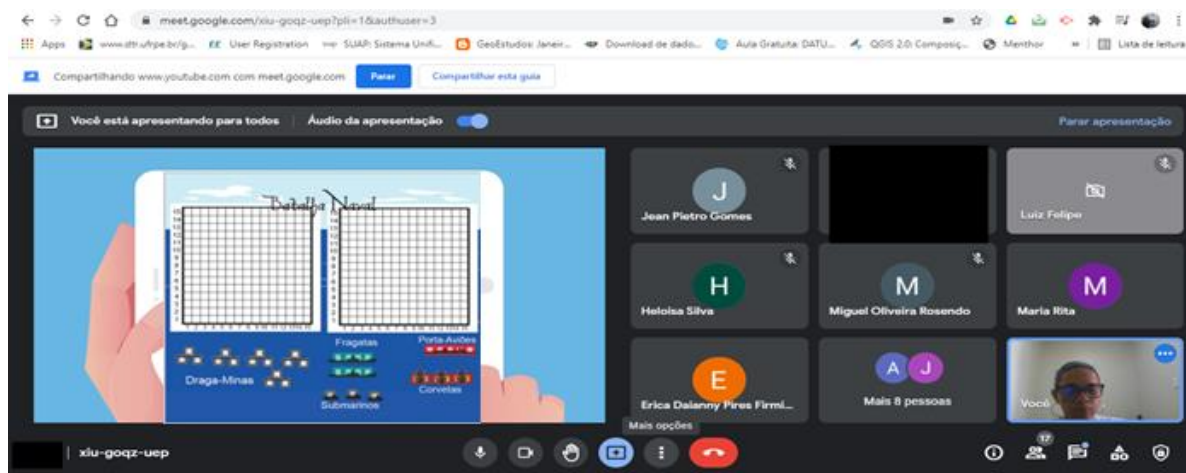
meet.google.com/xiu-goqz-uep?pli=1&authuser=3

Apps www.dtr.ufrpe.br/g... User Registration SUAP: Sistema Unifi... GeoEstudos: Janeir... Download de dado... Aula Gratuita: DATU... QGIS 2.0: Composiç... Menthor Lista de leitura

Compartilhando www.youtube.com com meet.google.com Parar Compartilhar esta guia

Você está apresentando para todos Áudio da apresentação Parar apresentação

Batalha Naval

Fragatas Porta-Aviões
Draga-Minas
Corvetas
Submarinos

J
Jean Pietro Gomes

Luiz Felipe

H
Heloisa Silva

M
Miguel Oliveira Rosendo

M
Maria Rita

E
Erica Daianny Pires Firmi...

A J
Mais 8 pessoas

Você

xiu-goqz-uep

Mais opções

17